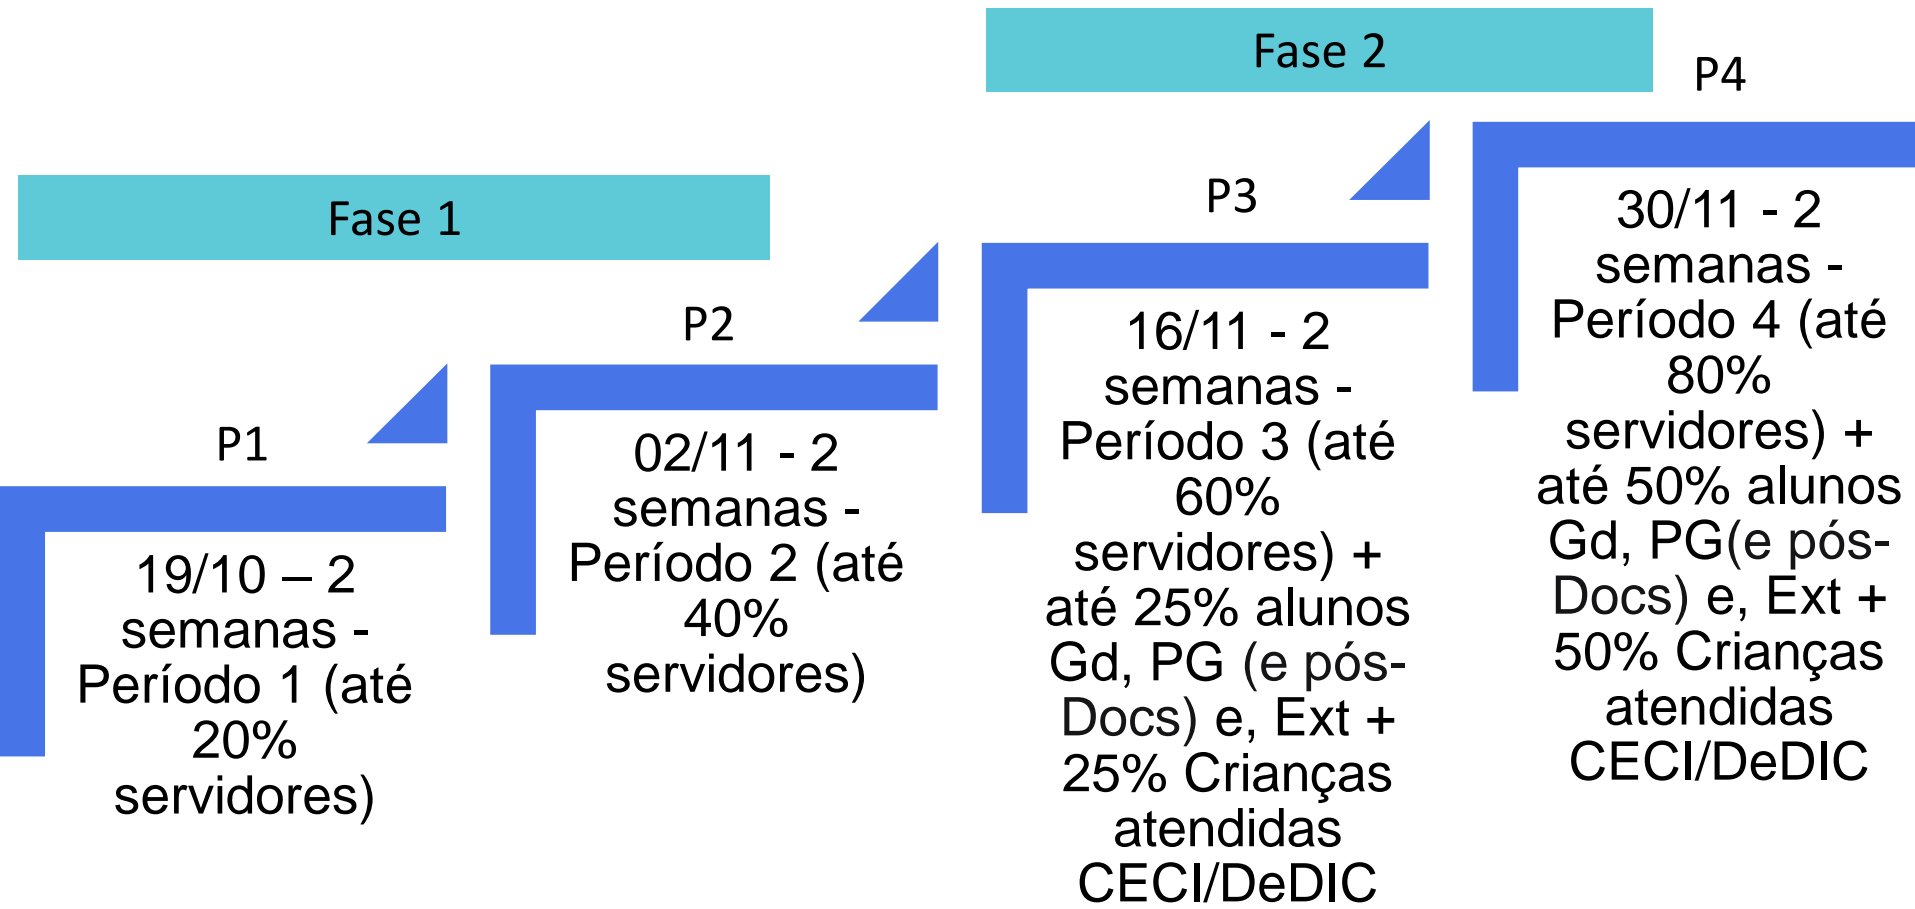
Fase 1

Fase 2

P1

19/10 – 2 semanas - Período 1 (até 20% servidores)

P2

02/11 - 2 semanas - Período 2 (até 40% servidores)

P3

16/11 - 2 semanas - Período 3 (até 60% servidores) + até 25% alunos Gd, PG (e pós-Docs) e, Ext + 25% Crianças atendidas CECI/DeDIC

P4

30/11 - 2 semanas - Período 4 (até 80% servidores) + até 50% alunos Gd, PG(e pós-Docs) e, Ext + 50% Crianças atendidas CECI/DeDIC